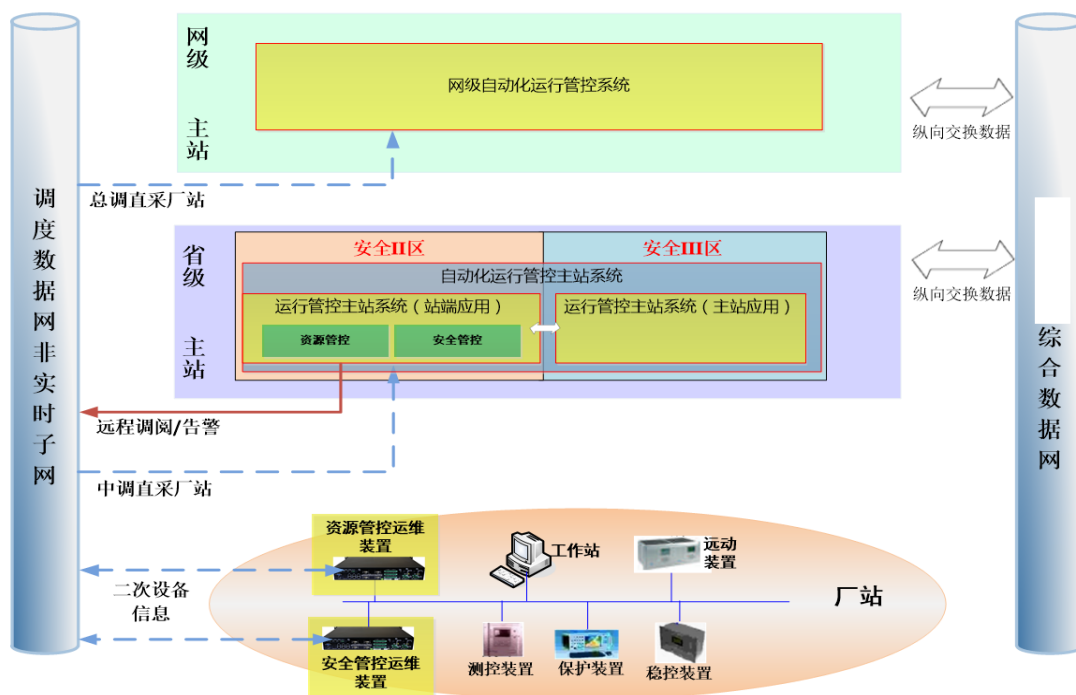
调度数据网非实时子网

网级主站

网级自动化运行管控系统

纵向交换数据

总调直采厂站

省级主站

安全II区

安全III区

自动化运行管控主站系统

运行管控主站系统（站端应用）

运行管控主站系统（主站应用）

资源管控

安全管控

纵向交换数据

远程调阅/告警

中调直采厂站

综合数据网

资源管控运维装置

工作站

远动装置

二次设备信息

厂站

安全管控运维装置

测控装置

保护装置

稳控装置